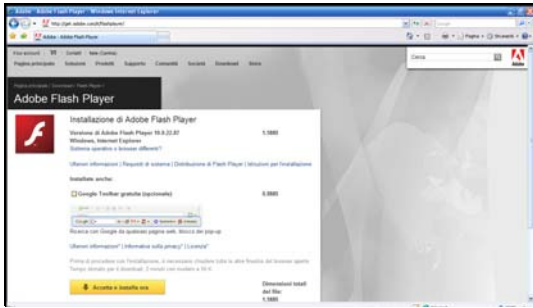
Adobe - Adobe Flash Player - Windows Internet Explorer

http://get.adobe.com/it/flashplayer/

Adobe - Adobe Flash Player

Pagina principale Soluzioni Prodotti Supporto Comunità Società Download Store

Cerca

Adobe Flash Player

Installazione di Adobe Flash Player

Versione di Adobe Flash Player 10.0.22.87 1.5MB
Windows, Internet Explorer
Sistema operativo o browser differenti?

Ulteriori informazioni | Requisiti di sistema | Distribuzione di Flash Player | Istruzioni per l'installazione

Installate anche:

Google Toolbar gratuita (opzionale) 0.0MB

Ricerca con Google da qualsiasi pagina web, blocco dei pop-up

Ulteriori informazioni | Informativa sulla privacy | Licenza

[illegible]

Accetta e installa ora

Dimensioni totali del file: 1.5MB